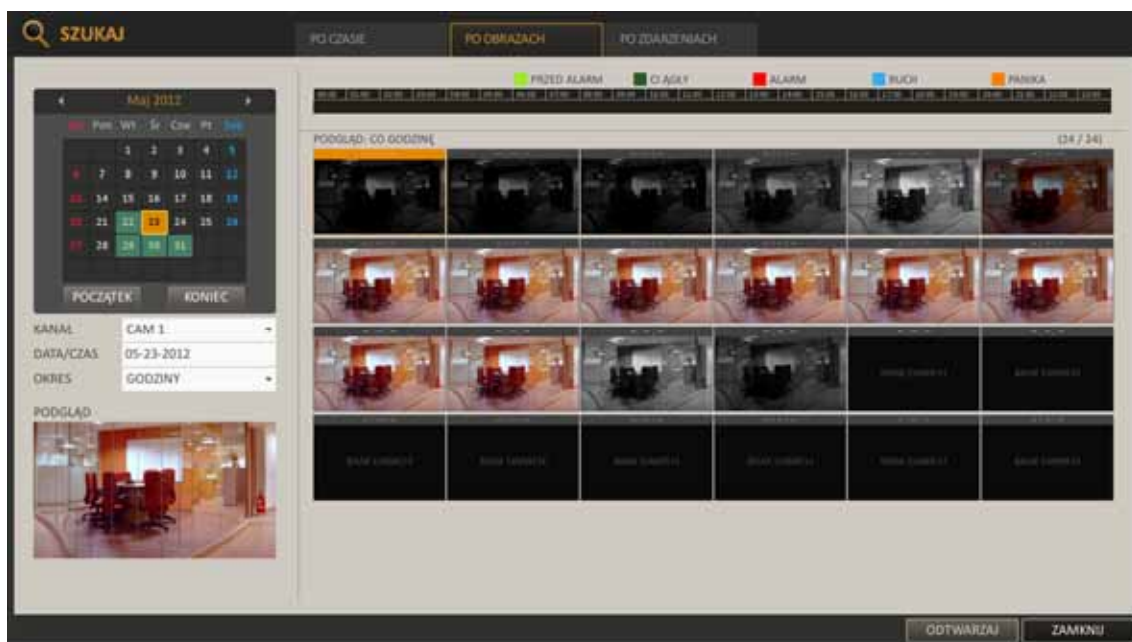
SZUKAJ

PO CZASIE | PO OBRAZACH | PO ZDARZENIACH

Maj 2012

Nd | Pon | Wt | Śr | Czw | Pt | Sob
|  |  | 1 | 2 | 3 | 4 | 5 |
| 6 | 7 | 8 | 9 | 10 | 11 | 12 |
| 13 | 14 | 15 | 16 | 17 | 18 | 19 |
| 20 | 21 | 22 | 23 | 24 | 25 | 26 |
| 27 | 28 | 29 | 30 | 31 |  |  |

POCZĄTEK | KONIEC

KANAŁ | CAM 1
DATA/CZAS | 05-23-2012
OKRES | GODZINY

PODGLĄD

PRZED ALARM | CIĄGŁY | ALARM | RUCH | PANIKA

PODGLĄD: CO GODZINĘ (24 / 24)

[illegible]

ODTWARZAJ | ZAMKNIJ